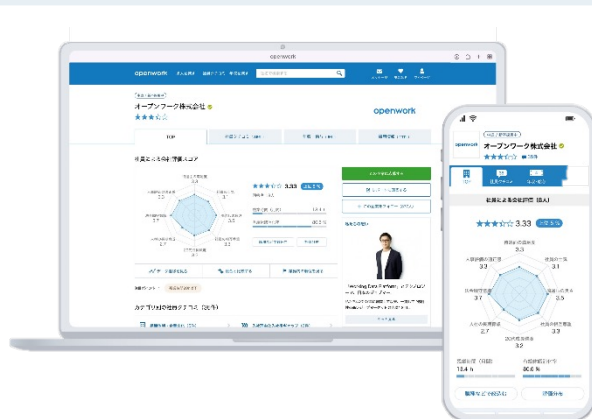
openwork

openwork

オープンワーク株式会社

openwork

TOP

社員による会社評価スコア

3.3

3.33

Recruiting Data Platform

カテゴリ別の社員クチコミ

openwork

オープンワーク株式会社

社員による会社評価 [8人]

3.33

3.3

3.3

3.3

3.5

3.7

3.5

2.7

3.2

13.4 h

80.6 %